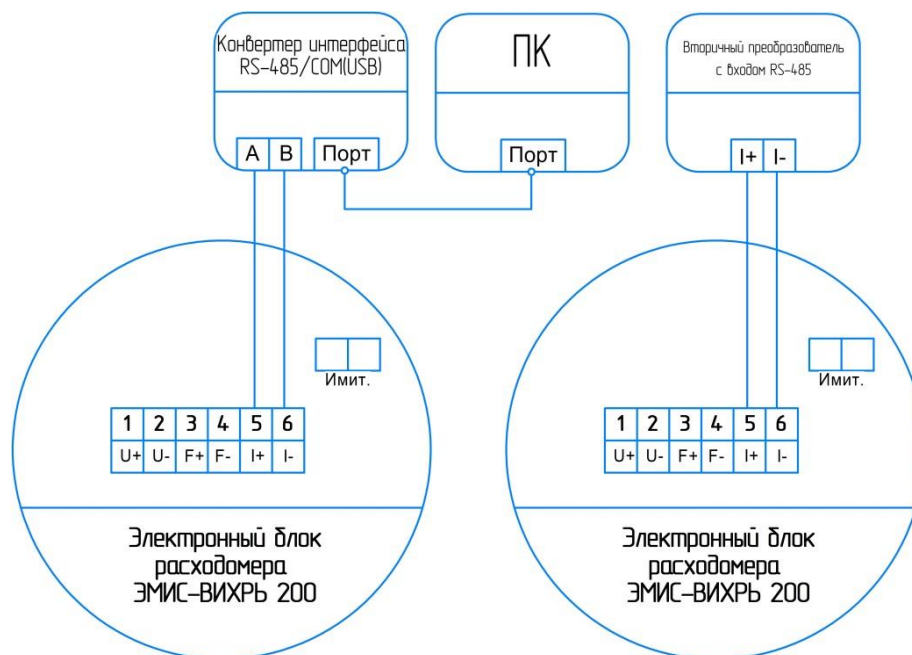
Конвертер интерфейса RS-485/COM(USB)

A B Порт

ПК

Порт

Вторичный преобразователь с входом RS-485

I+ I-

Имит.

| 1 | 2 | 3 | 4 | 5 | 6 |
|---|---|---|---|---|---|
| U+ | U- | F+ | F- | I+ | I- |

Электронный блок расходомера ЭМИС-ВИХРЬ 200

Имит.

| 1 | 2 | 3 | 4 | 5 | 6 |
|---|---|---|---|---|---|
| U+ | U- | F+ | F- | I+ | I- |

Электронный блок расходомера ЭМИС-ВИХРЬ 200